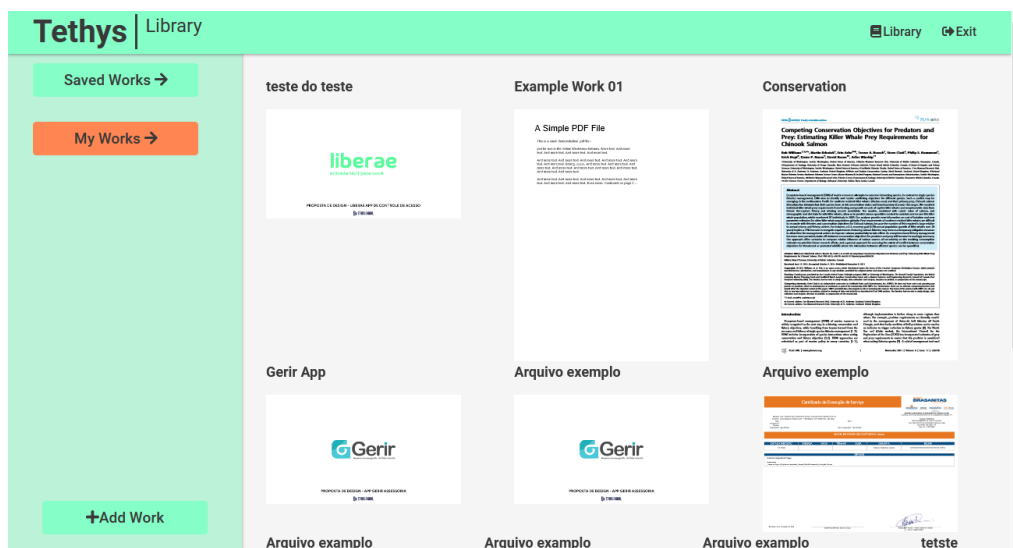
Tethys | Library

Library Exit

Saved Works →

My Works →

+Add Work

teste do teste

liberae

PROPOSTA DE DESIGN - LIBERAE APP DE CONTROLE DE ACESSO

Example Work 01

A Simple PDF File

This is a small demonstration .pdf file -

Conservation

Competing Conservation Objectives for Predators and Prey: Estimating Killer Whale Prey Requirements for Chinook Salmon

Gerir App

Gerir

PROPOSTA DE DESIGN - APP GERIR ASSESSORIA

Arquivo exemplo

Gerir

PROPOSTA DE DESIGN - APP GERIR ASSESSORIA

Arquivo exemplo

Certificado de Execução de Serviço

BRAGANTINAS

Arquivo exemplo

Arquivo exemplo

Arquivo exemplo

tetste